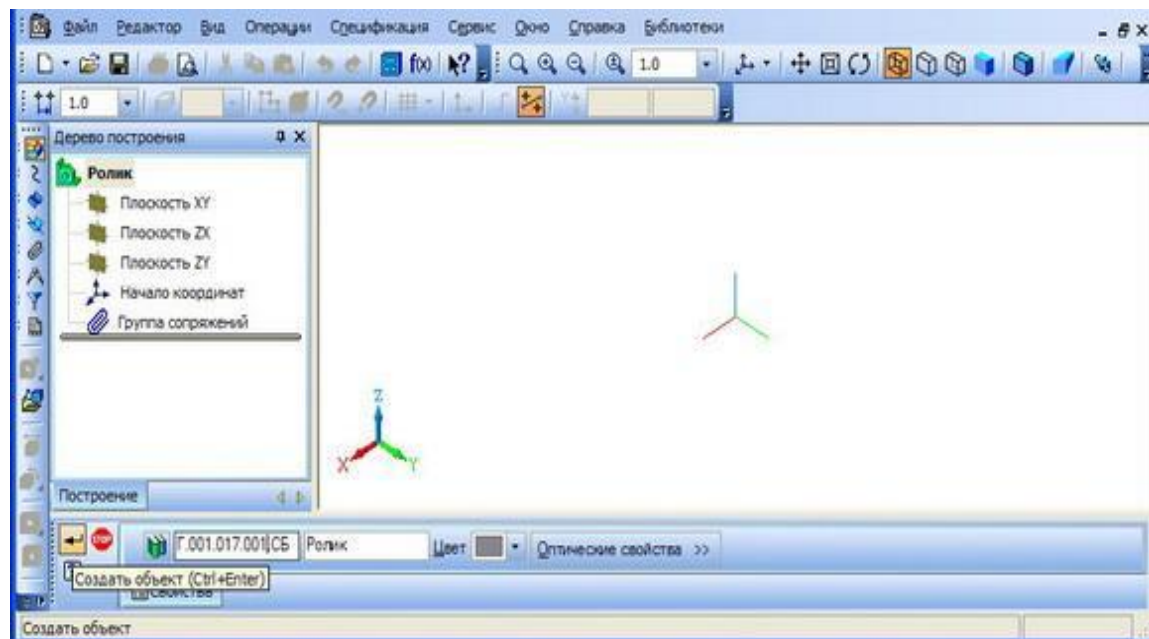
Файл Редактор Вид Операции Спецификация Сервис Окно Справка Библиотеки

1.0

1.0

Дерево построения

Ролик

Плоскость XY

Плоскость ZX

Плоскость ZY

Начало координат

Группа сопряжений

Построение

Z

X

Y

STOP

Г.001.017.001СБ Ролик Цвет Оптические свойства >>

Создать объект (Ctrl+Enter)

Свойства

Создать объект